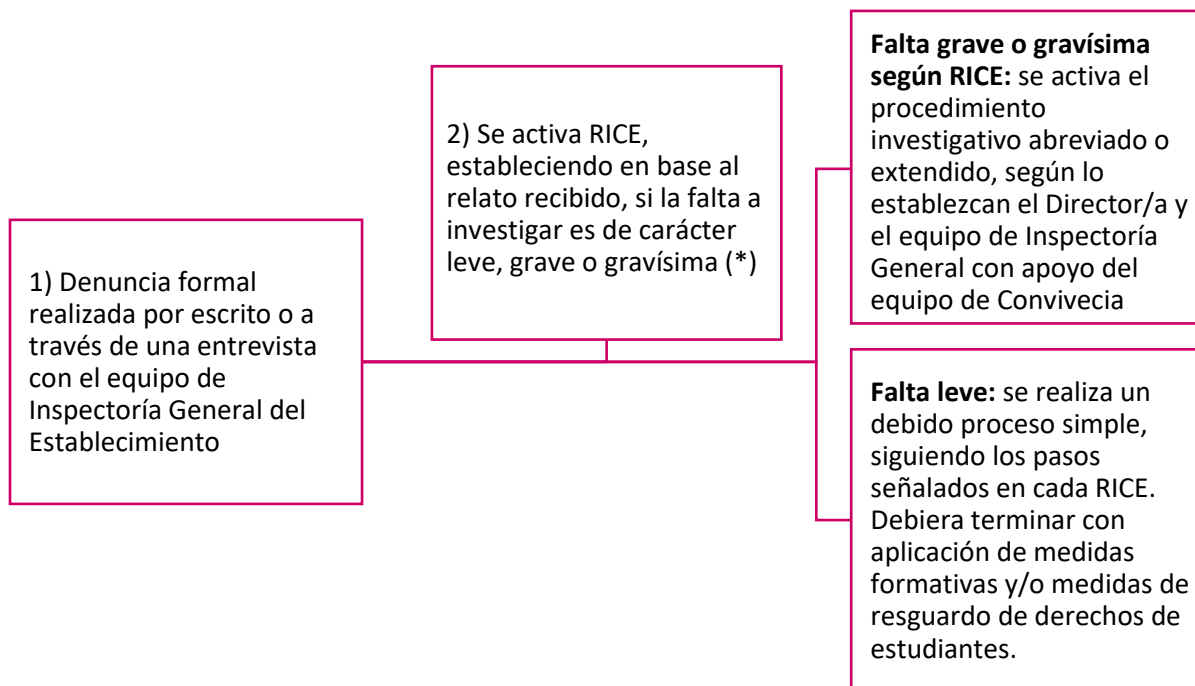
1) Denuncia formal realizada por escrito o a través de una entrevista con el equipo de Inspectoría General del Establecimiento

2) Se activa RICE, estableciendo en base al relato recibido, si la falta a investigar es de carácter leve, grave o gravísima (*)

**Falta grave o gravísima según RICE:** se activa el procedimiento investigativo abreviado o extendido, según lo establezcan el Director/a y el equipo de Inspectoría General con apoyo del equipo de Convivecia

**Falta leve:** se realiza un debido proceso simple, siguiendo los pasos señalados en cada RICE. Debiera terminar con aplicación de medidas formativas y/o medidas de resguardo de derechos de estudiantes.